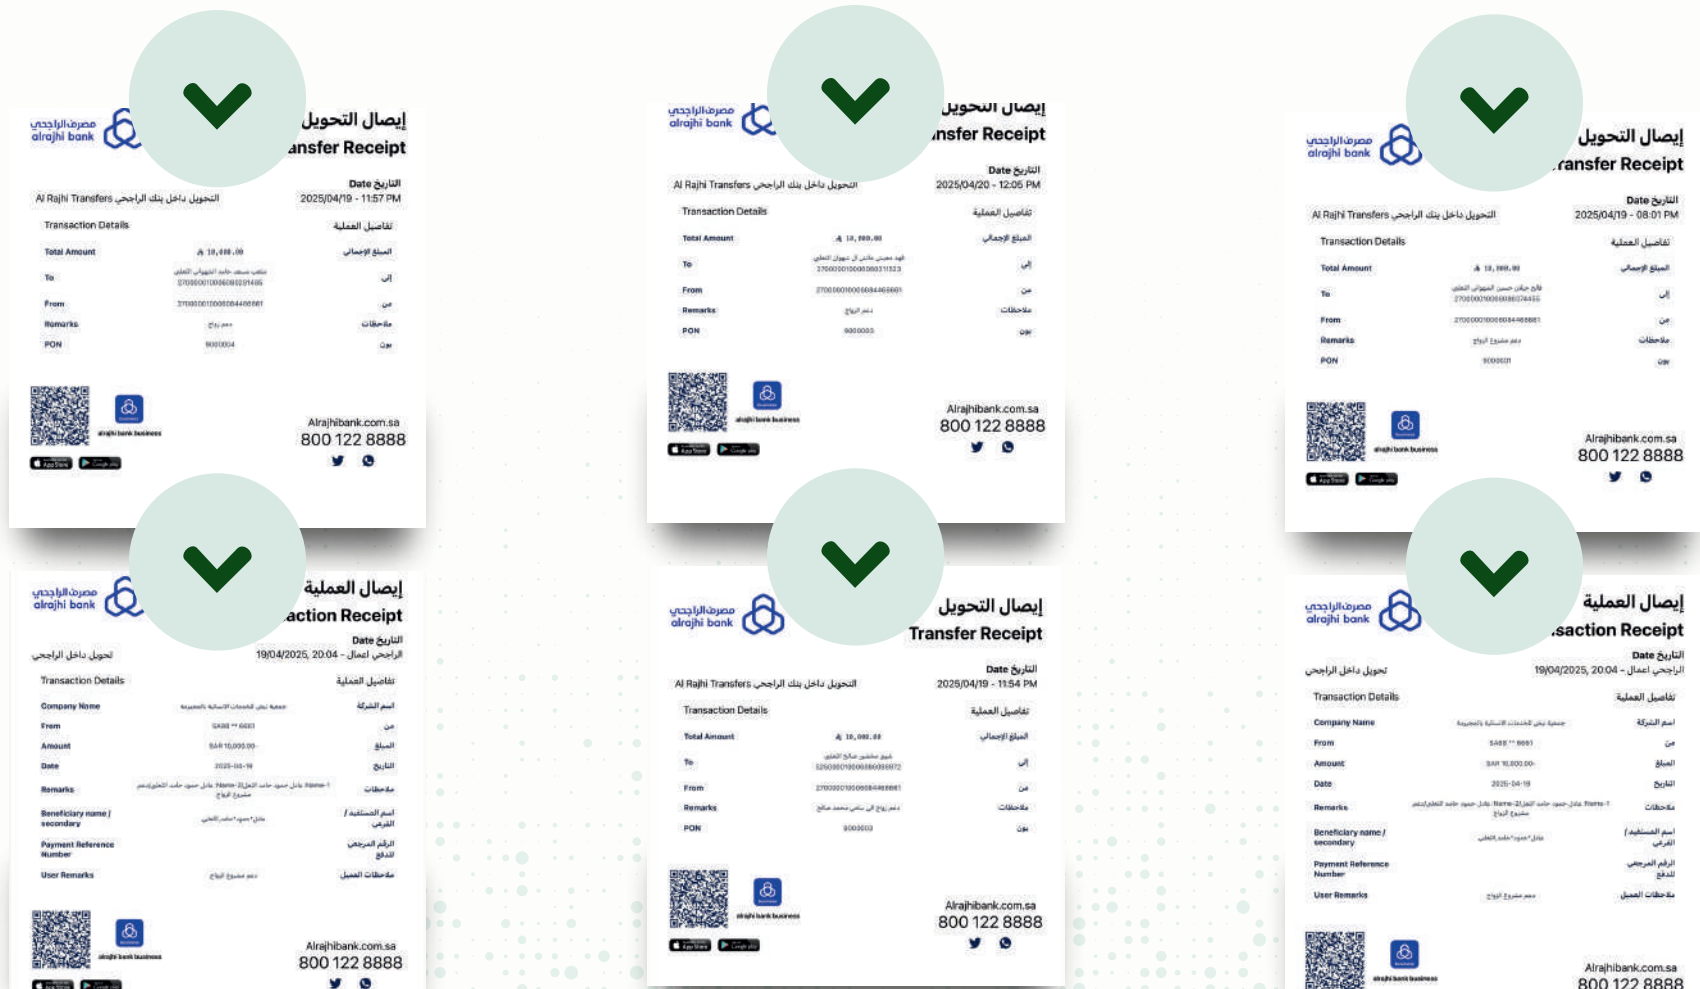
مصرف الراجحي
alrajhi bank
إيصال التحويل
ansfer Receipt
Date التاريخ
2025/04/19 - 11:57 PM
Al Rajhi Transfers التحويل داخل بنك الراجحي
Transaction Details تفاصيل العملية
Total Amount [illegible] المبلغ الإجمالي
To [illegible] إلى
From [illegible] من
Remarks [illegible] ملاحظات
PON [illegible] بون
alrajhi bank business
Alrajhibank.com.sa
800 122 8888

مصرف الراجحي
alrajhi bank
إيصال التحويل
ansfer Receipt
Date التاريخ
2025/04/20 - 12:05 PM
Al Rajhi Transfers التحويل داخل بنك الراجحي
Transaction Details تفاصيل العملية
Total Amount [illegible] المبلغ الإجمالي
To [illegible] إلى
From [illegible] من
Remarks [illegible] ملاحظات
PON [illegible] بون
alrajhi bank business
Alrajhibank.com.sa
800 122 8888

مصرف الراجحي
alrajhi bank
إيصال التحويل
ransfer Receipt
Date التاريخ
2025/04/19 - 08:01 PM
Al Rajhi Transfers التحويل داخل بنك الراجحي
Transaction Details تفاصيل العملية
Total Amount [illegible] المبلغ الإجمالي
To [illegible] إلى
From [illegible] من
Remarks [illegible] ملاحظات
PON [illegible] بون
alrajhi bank business
Alrajhibank.com.sa
800 122 8888

مصرف الراجحي
alrajhi bank
إيصال العملية
action Receipt
Date التاريخ
19/04/2025, 20:04 - الراجحي أعمال
تحويل داخل الراجحي
Transaction Details تفاصيل العملية
Company Name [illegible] اسم الشركة
From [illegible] من
Amount SAR 10,000.00- المبلغ
Date 2025-04-19 التاريخ
Remarks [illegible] ملاحظات
Beneficiary name / secondary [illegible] اسم المستفيد / الفرعي
Payment Reference Number الرقم المرجعي للدفع
User Remarks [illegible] ملاحظات العميل
alrajhi bank business
Alrajhibank.com.sa
800 122 8888

مصرف الراجحي
alrajhi bank
إيصال التحويل
Transfer Receipt
Date التاريخ
2025/04/19 - 11:54 PM
Al Rajhi Transfers التحويل داخل بنك الراجحي
Transaction Details تفاصيل العملية
Total Amount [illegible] المبلغ الإجمالي
To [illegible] إلى
From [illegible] من
Remarks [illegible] ملاحظات
PON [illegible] بون
alrajhi bank business
Alrajhibank.com.sa
800 122 8888

مصرف الراجحي
alrajhi bank
إيصال العملية
saction Receipt
Date التاريخ
19/04/2025, 20:04 - الراجحي أعمال
تحويل داخل الراجحي
Transaction Details تفاصيل العملية
Company Name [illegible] اسم الشركة
From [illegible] من
Amount SAR 10,000.00- المبلغ
Date 2025-04-19 التاريخ
Remarks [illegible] ملاحظات
Beneficiary name / secondary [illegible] اسم المستفيد / الفرعي
Payment Reference Number الرقم المرجعي للدفع
User Remarks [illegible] ملاحظات العميل
alrajhi bank business
Alrajhibank.com.sa
800 122 8888